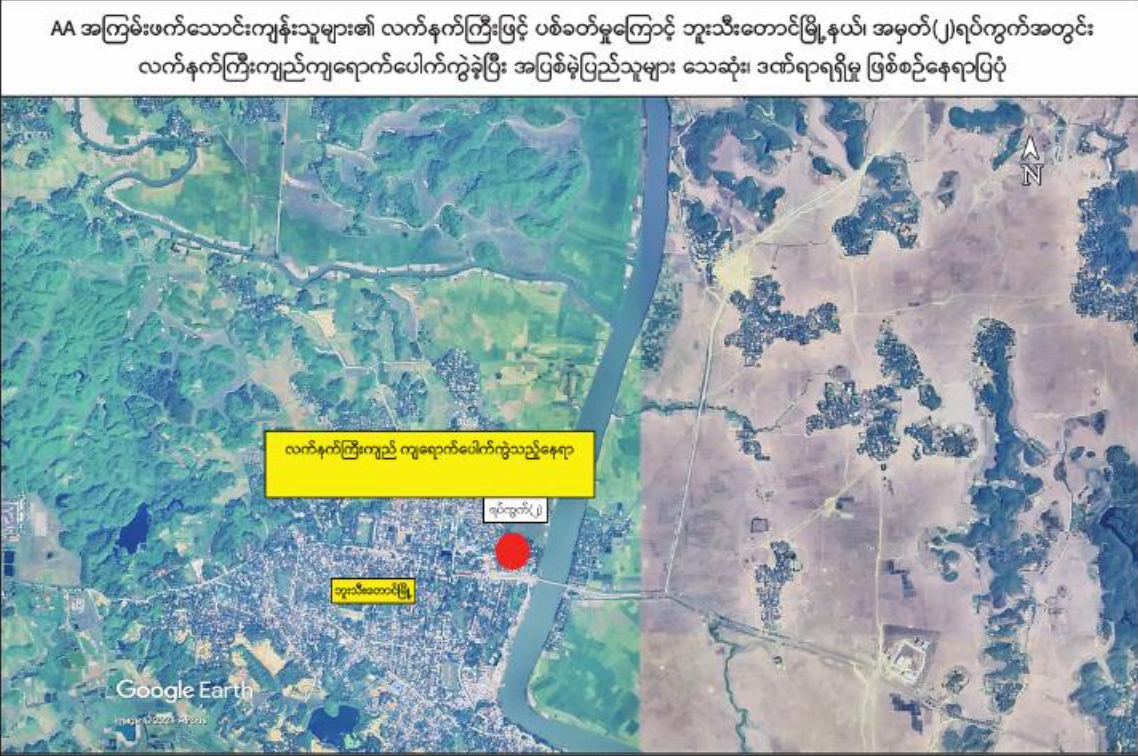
AA အကြမ်းဖက်သောင်းကျန်းသူများ၏ လက်နက်ကြီးဖြင့် ပစ်ခတ်မှုကြောင့် ဘူးသီးတောင်မြို့နယ်၊ အမှတ်(၂)ရပ်ကွက်အတွင်း လက်နက်ကြီးကျည်ကျရောက်ပေါက်ကွဲခဲ့ပြီး အပြစ်မဲ့ပြည်သူများ သေဆုံး၊ ဒဏ်ရာရရှိမှု ဖြစ်စဉ်နေရာပြပုံ

N

လက်နက်ကြီးကျည် ကျရောက်ပေါက်ကွဲသည့်နေရာ

ရပ်ကွက်(၂)

ဘူးသီးတောင်မြို့

Google Earth

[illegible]